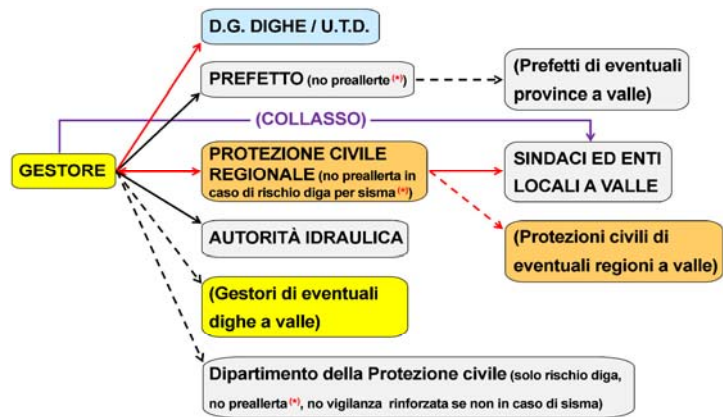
GESTORE

D.G. DIGHE / U.T.D.

PREFETTO (no preallerte (*))

(Prefetti di eventuali province a valle)

(COLLASSO)

PROTEZIONE CIVILE REGIONALE (no preallerta in caso di rischio diga per sisma (*))

SINDACI ED ENTI LOCALI A VALLE

(Protezioni civili di eventuali regioni a valle)

AUTORITÀ IDRAULICA

(Gestori di eventuali dighe a valle)

Dipartimento della Protezione civile (solo rischio diga, no preallerta (*), no vigilanza rinforzata se non in caso di sisma)